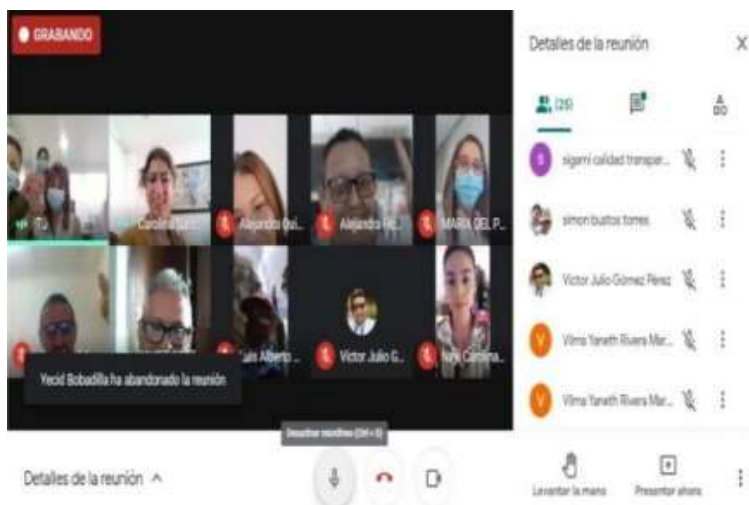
GRABANDO

Tú

Caroline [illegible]

Alejandro Gui...

Alejandro Ro...

MARIA DEL P...

Luis Alberto...

Victor Julio G...

Nini Carolina...

Yecid Bobadilla ha abandonado la reunión

Desactivar micrófono (Ctrl + D)

Detalles de la reunión ^

Detalles de la reunión

X

(26)

sigami calidad transpar...

simon bustos torres

Victor Julio Gómez Perez

Vilma Yaneth Rivera Mar...

Vilma Yaneth Rivera Mar...

Levantar la mano

Presentar ahora